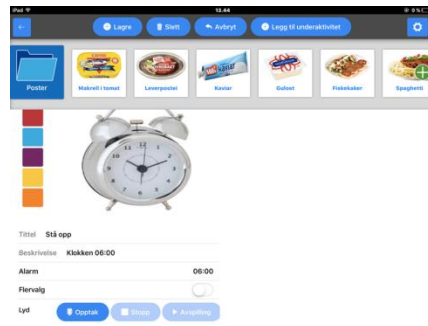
iPad
13.44
Lagre
Slett
Avbryt
Legg til underaktivitet
Poster
Makrell i tomat
Leverposter
Kaviar
Gulost
Fiskekaker
Spaghetti
Tittel Stå opp
Beskrivelse Klokken 06:00
Alarm
06:00
Flervalg
Lyd
Opptak
Stopp
Avspilling